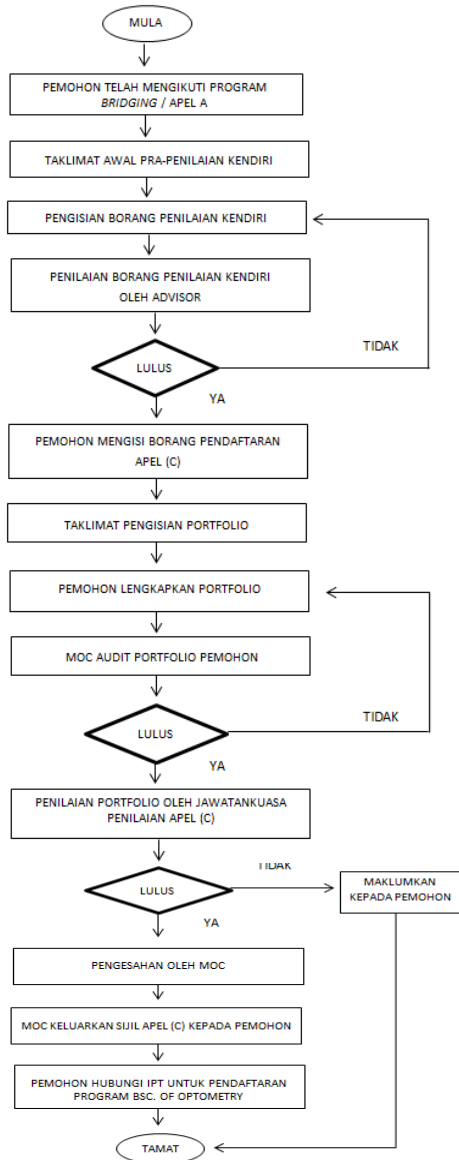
MULA

PEMOHON TELAH MENGIKUTI PROGRAM *BRIDGING* / APEL A

TAKLIMAT AWAL PRA-PENILAIAN KENDIRI

PENGISIAN BORANG PENILAIAN KENDIRI

PENILAIAN BORANG PENILAIAN KENDIRI OLEH ADVISOR

LULUS

TIDAK

YA

PEMOHON MENGISI BORANG PENDAFTARAN APEL (C)

TAKLIMAT PENGISIAN PORTFOLIO

PEMOHON LENGKAPKAN PORTFOLIO

MOC AUDIT PORTFOLIO PEMOHON

LULUS

TIDAK

YA

PENILAIAN PORTFOLIO OLEH JAWATANKUASA PENILAIAN APEL (C)

LULUS

TIDAK

MAKLUMKAN KEPADA PEMOHON

YA

PENGESAHAN OLEH MOC

MOC KELUARKAN SIJIL APEL (C) KEPADA PEMOHON

PEMOHON HUBUNGI IPT UNTUK PENDAFTARAN PROGRAM BSC. OF OPTOMETRY

TAMAT